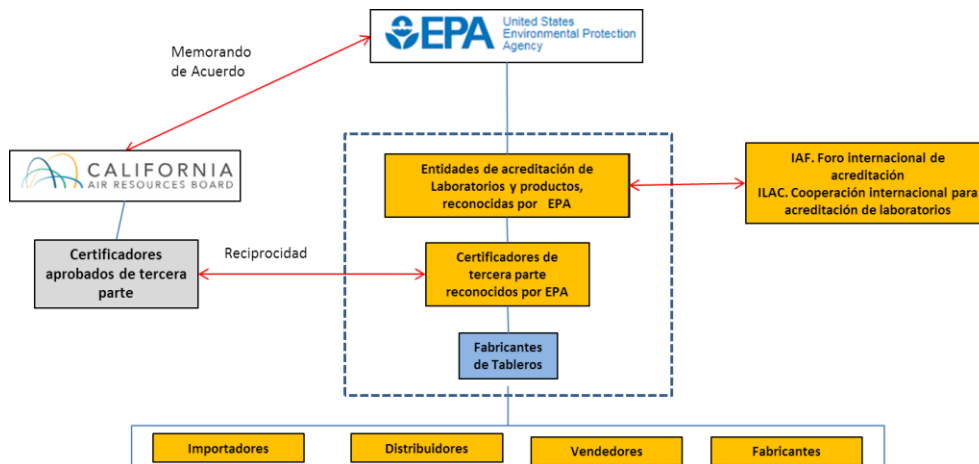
EPA United States Environmental Protection Agency

Memorando de Acuerdo

CALIFORNIA AIR RESOURCES BOARD

Entidades de acreditación de Laboratorios y productos, reconocidas por EPA

IAF. Foro internacional de acreditación
ILAC. Cooperación internacional para acreditación de laboratorios

Certificadores aprobados de tercera parte

Reciprocidad

Certificadores de tercera parte reconocidos por EPA

Fabricantes de Tableros

Importadores

Distribuidores

Vendedores

Fabricantes